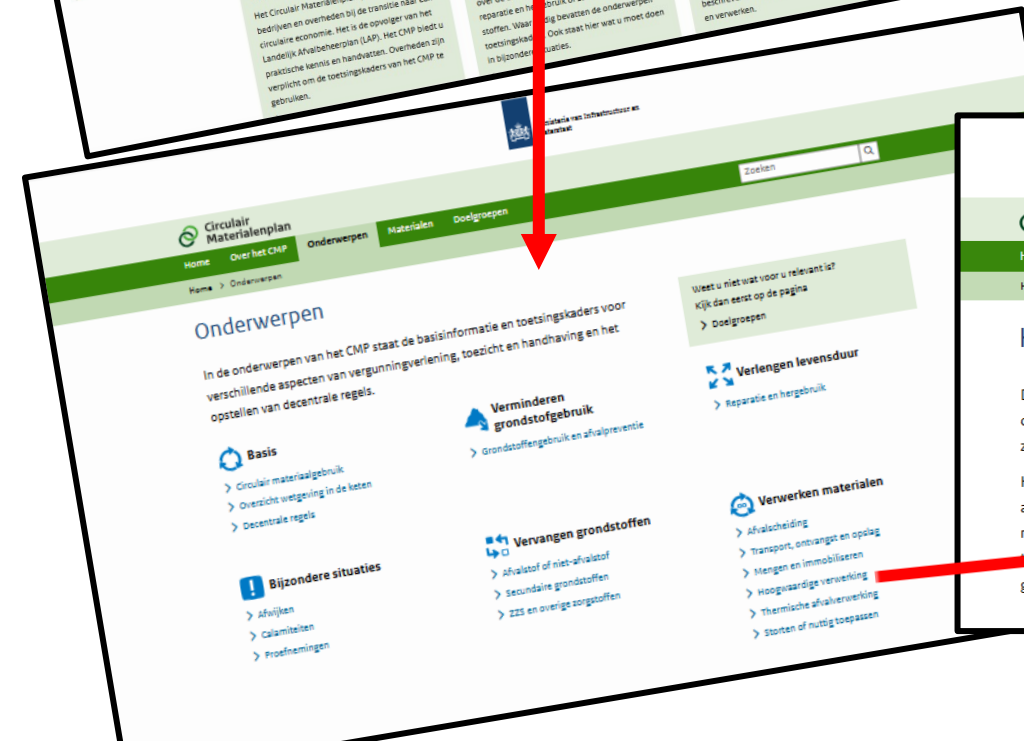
Het Circulair Materialenplan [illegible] bedrijven en overheden bij de transitie naar een circulaire economie. Het is de opvolger van het Landelijk Afvalbeheerplan (LAP). Het CMP biedt u praktische kennis en handvatten. Overheden zijn verplicht om de toetsingskaders van het CMP te gebruiken.

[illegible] reparatie en h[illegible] stoffen. Waar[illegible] bevatten de onderwerpen toetsingskad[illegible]. Ook staat hier wat u moet doen in bijzondere situaties.

beschr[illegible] en verwerken.

Ministerie van Infrastructuur en Waterstaat

Zoeken

Circulair Materialenplan

Home | Over het CMP | Onderwerpen | Materialen | Doelgroepen

Home > Onderwerpen

Onderwerpen

In de onderwerpen van het CMP staat de basisinformatie en toetsingskaders voor verschillende aspecten van vergunningverlening, toezicht en handhaving en het opstellen van decentrale regels.

Weet u niet wat voor u relevant is? Kijk dan eerst op de pagina
> Doelgroepen

Basis
> Circulair materiaalgebruik
> Overzicht wetgeving in de keten
> Decentrale regels

Verminderen grondstofgebruik
> Grondstoffengebruik en afvalpreventie

Verlengen levensduur
> Reparatie en hergebruik

Bijzondere situaties
> Afwijken
> Calamiteiten
> Proefnemingen

Vervangen grondstoffen
> Afvalstof of niet-afvalstof
> Secundaire grondstoffen
> ZZS en overige zorgstoffen

Verwerken materialen
> Afvalscheiding
> Transport, ontvangst en opslag
> Mengen en immobiliseren
> Hoogwaardige verwerking
> Thermische afvalverwerking
> Storten of nuttig toepassen

C
H
H
H
D
c
z
H
a
n
g